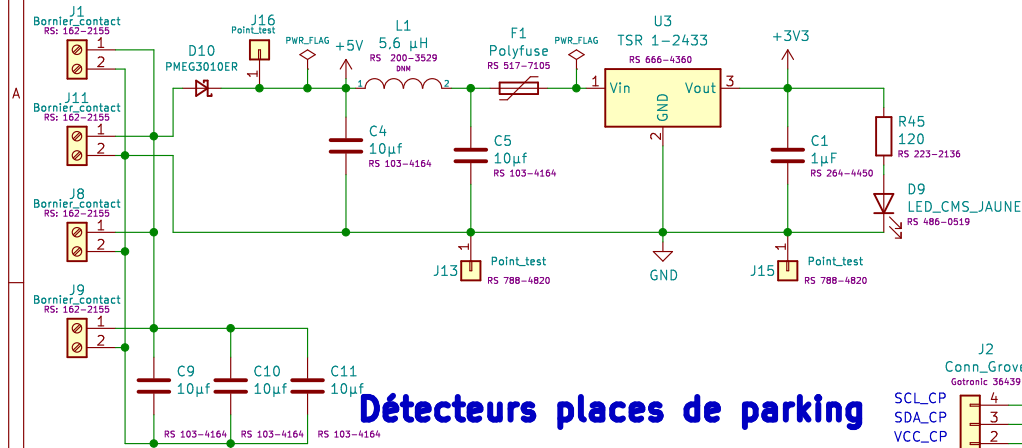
A

J1
Bornier_contact
RS: 162-2155
1
2

J11
Bornier_contact
RS: 162-2155
1
2

J8
Bornier_contact
RS: 162-2155
1
2

J9
Bornier_contact
RS: 162-2155
1
2

J16
Point_test
1

D10
PMEG3010ER

PWR_FLAG

+5V

L1
5.6 µH
RS 200-3529
DNM
1
2

F1
Polyfuse
RS 517-7105

PWR_FLAG

U3
TSR 1-2433
RS 666-4360
1
Vin
GND
2
Vout
3

+3V3

R45
120
RS 223-2136

D9
LED_CMS_JAUNE
RS 486-0519

C4
10µf
RS 103-4164

C5
10µf
RS 103-4164

C1
1µF
RS 264-4450

1
J13
Point_test
RS 788-4820

GND

1
J15
Point_test
RS 788-4820

C9
10µf
RS 103-4164

C10
10µf
RS 103-4164

C11
10µf
RS 103-4164

Détecteurs places de parking

J2
Conn_Grove
Gotronic 36439
SCL_CP
4
SDA_CP
3
VCC_CP
2